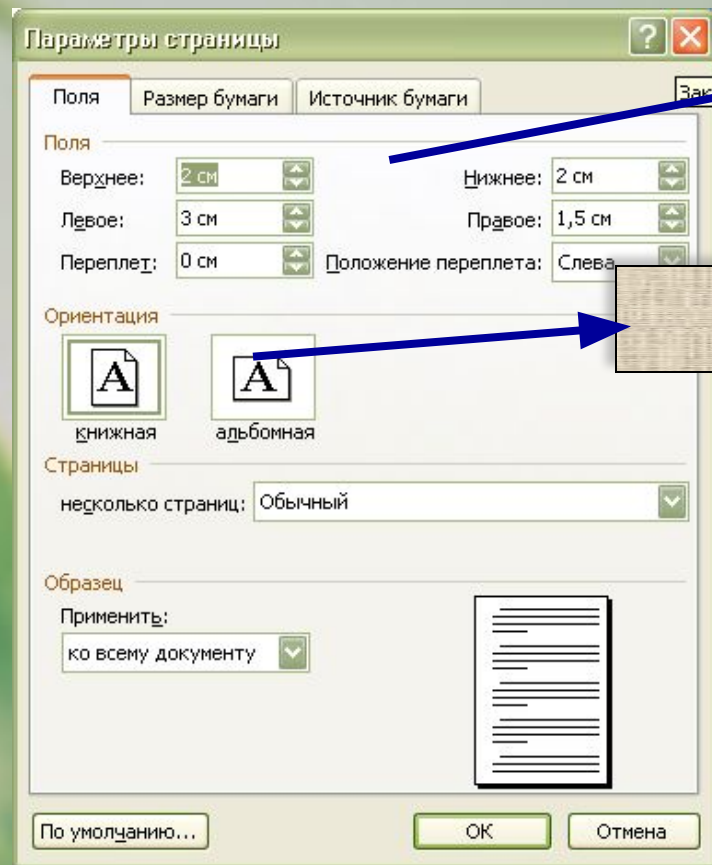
Параметры страницы

Поля | Размер бумаги | Источник бумаги

Зак

Поля

Верхнее: 2 см
Нижнее: 2 см
Левое: 3 см
Правое: 1,5 см
Переплет: 0 см
Положение переплета: Слева

Ориентация

A
A

книжная
альбомная

Страницы

несколько страниц: Обычный

Образец

Применить:
ко всему документу

По умолчанию...
ОК
Отмена